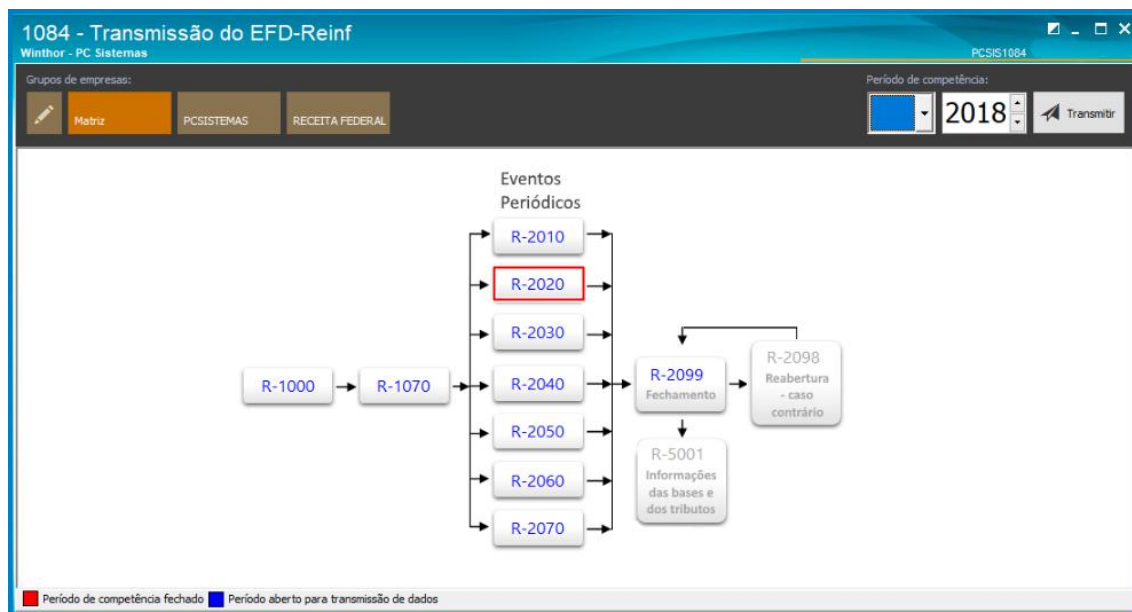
1084 - Transmissão do EFD-Reinf
Winthor - PC Sistemas
PCSIS1084

Grupos de empresas:
Matriz
PCSISTEMAS
RECEITA FEDERAL

Período de competência:
2018
Transmitir

Eventos Periódicos

R-1000
R-1070
R-2010
R-2020
R-2030
R-2040
R-2050
R-2060
R-2070
R-2099
Fechamento
R-2098
Reabertura - caso contrário
R-5001
Informações das bases e dos tributos

Período de competência fechado
Período aberto para transmissão de dados